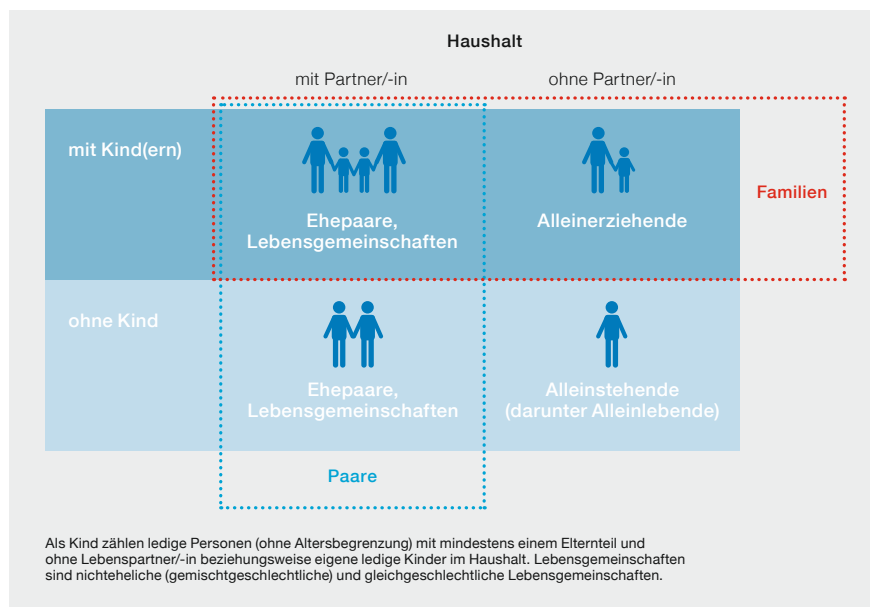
Haushalt

mit Partner/-in

ohne Partner/-in

mit Kind(ern)

Ehepaare, Lebensgemeinschaften

Alleinerziehende

Familien

ohne Kind

Ehepaare, Lebensgemeinschaften

Alleinstehende (darunter Alleinlebende)

Paare

Als Kind zählen ledige Personen (ohne Altersbegrenzung) mit mindestens einem Elternteil und ohne Lebenspartner/-in beziehungsweise eigene ledige Kinder im Haushalt. Lebensgemeinschaften sind nichteheliche (gemischtgeschlechtliche) und gleichgeschlechtliche Lebensgemeinschaften.